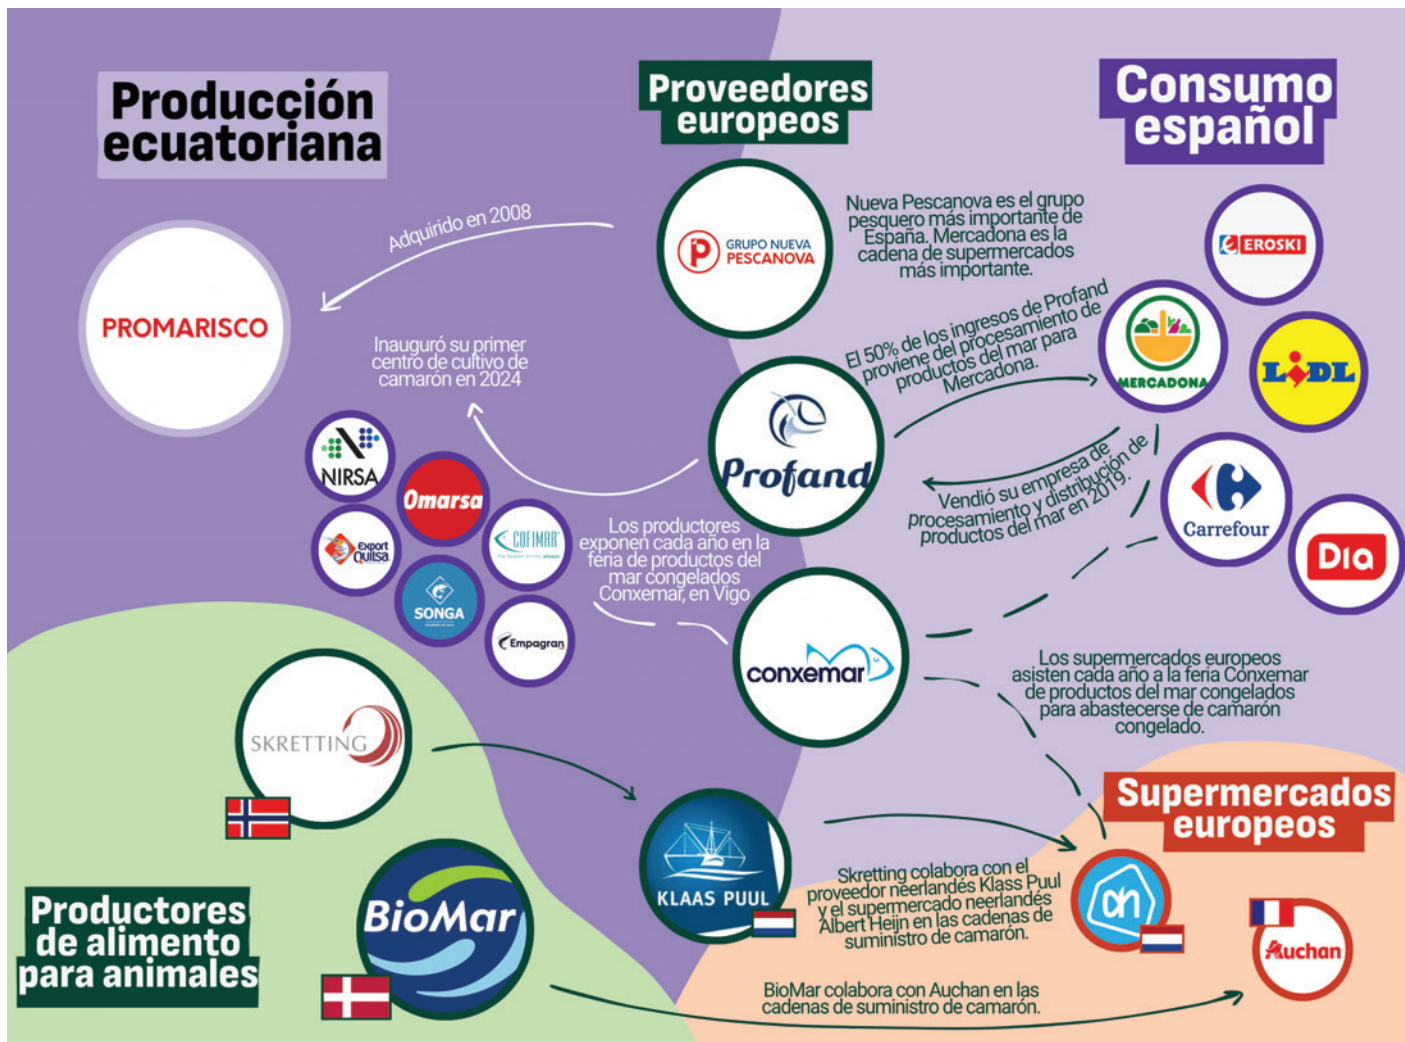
Producción ecuatoriana

Proveedores europeos

Consumo español

Adquirido en 2008

PROMARISCO

GRUPO NUEVA PESCANOVA

Nueva Pescanova es el grupo pesquero más importante de España. Mercadona es la cadena de supermercados más importante.

EROSKI

El 50% de los ingresos de Profand proviene del procesamiento de productos del mar para Mercadona.

MERCADONA

LIDL

Inauguró su primer centro de cultivo de camarón en 2024

NIRSA

Omarsa

Profand

Vendió su empresa de procesamiento y distribución de productos del mar en 2019.

Carrefour

Dia

Export Quilsa

COFIMAR

SONGA

Empagran

Los productores exponen cada año en la feria de productos del mar congelados Conxemar, en Vigo

conxemar

Los supermercados europeos asisten cada año a la feria Conxemar de productos del mar congelados para abastecerse de camarón congelado.

SKRETTING

Supermercados europeos

KLAAS PUUL

Skretting colabora con el proveedor neerlandés Klass Puul y el supermercado neerlandés Albert Heijn en las cadenas de suministro de camarón.

Productores de alimento para animales

BioMar

BioMar colabora con Auchan en las cadenas de suministro de camarón.

Auchan